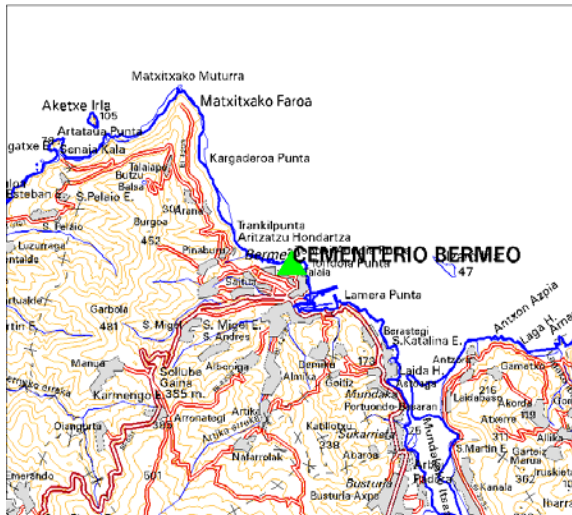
Matxitxako Muturra

Matxitxako Faroa

Aketxe Irla

105

Artatxua Punta

gatxe E.

Genaja Kala

Talaiape

Butzu

Balsa

Kargaderoa Punta

Esteban E.

S.Pelaio E.

304

Arana

Burgoa

452

Trankilpunta

Aritzatzu Hondartza

Pinaburu

CEMENTERIO BERMEO

Bermeo

Punta

Talaia

47

Lamera Punta

Garbola

481

S. Migel

S. Migel E.

S. Andres

Berastegi

S.Katalina E.

Antzoraparte

Laga H.

Manua

Sollube

Gaina

355 m.

Albeniga

Almika

Demike

Gaitz

173

Laida H.

Gametxo

216

Karmengo E.

Arronategi

Artike

Mundaka

Portuondo

Laidaboa

Axpe

Akorda

119

Diagorta

389

Katilotxu

238

Sukarrieta

Atxerre

311

S.Martin E.

Garteiz

Alike

Errenado

Natxitua

Abaroa

Busturia

Busturia Axpe

Arketa

Kanala

Iruskieta

362

Ibarra

561